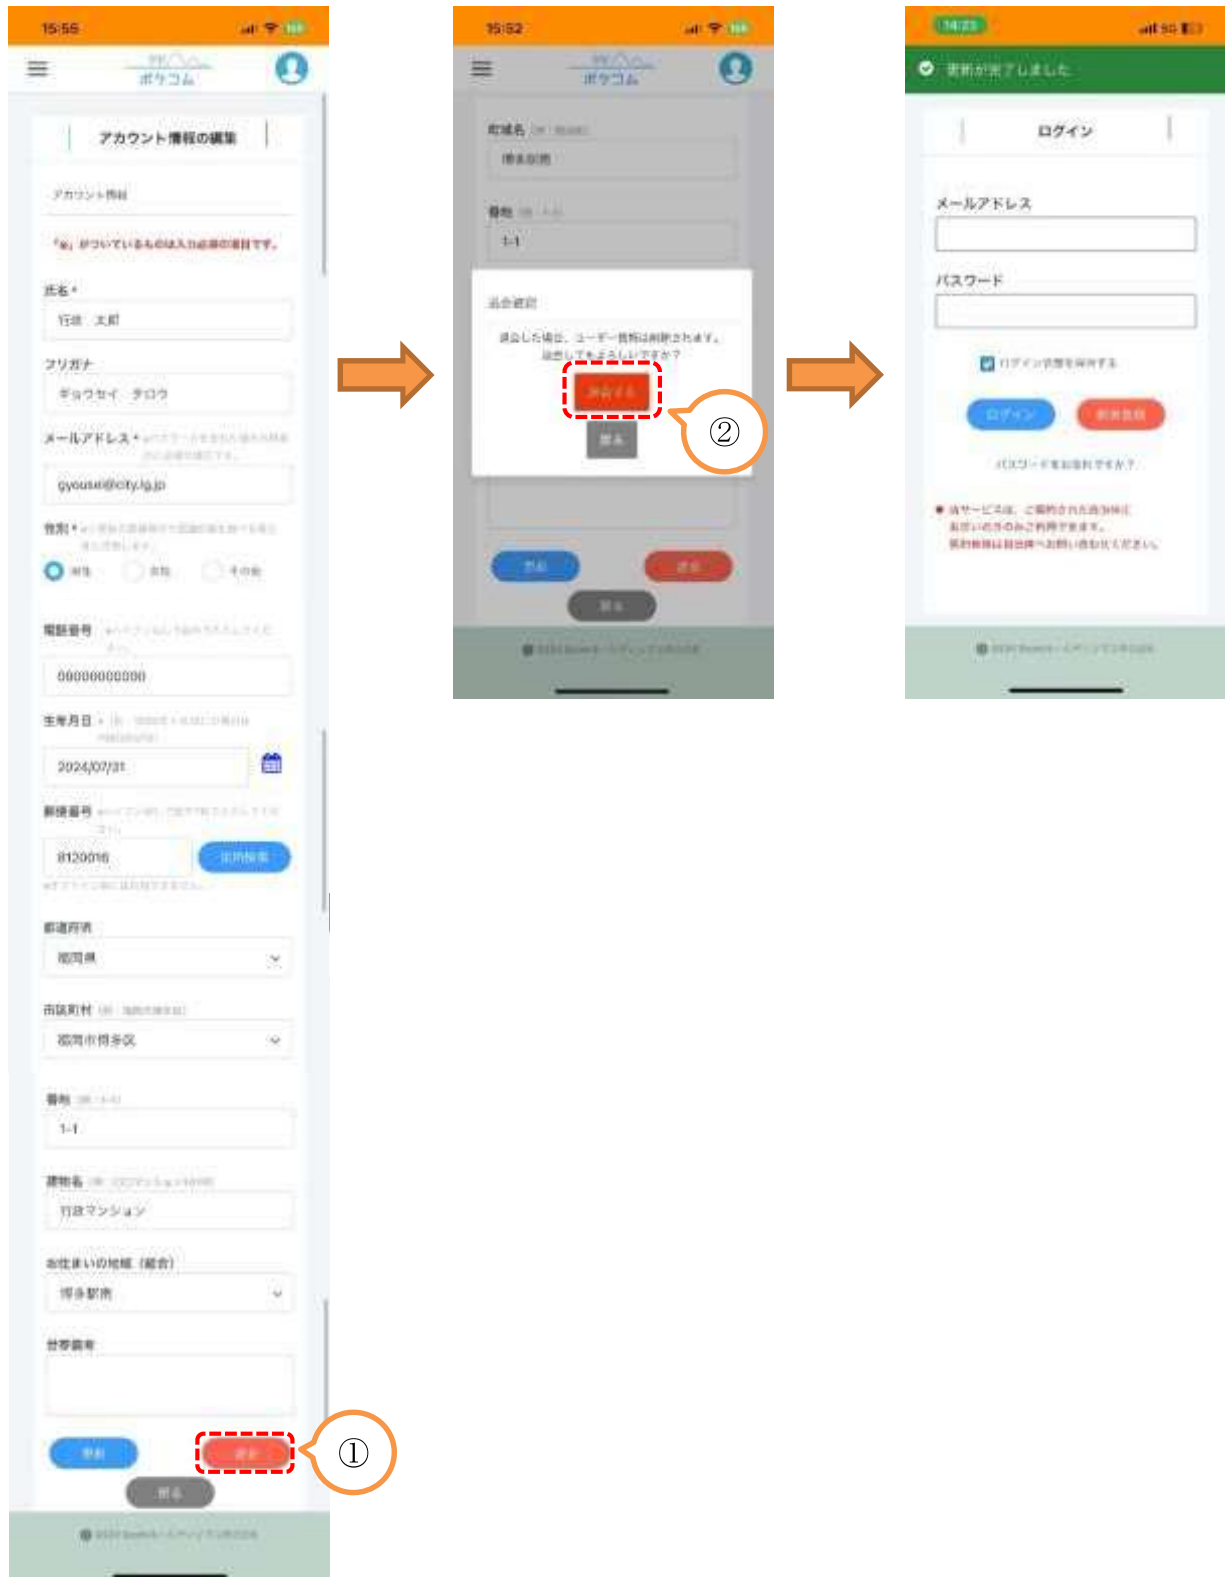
15:55

ボウコム

アカウント情報の編集

アカウント情報

"※" がついているものは入力必須の項目です。

氏名 *

行政 太郎

フリガナ

ギョウセイ タロウ

メールアドレス * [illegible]

gyousei@city.lg.jp

性別 * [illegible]

男性 女性 その他

電話番号 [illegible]

00000000000

生年月日 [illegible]

2024/07/31

郵便番号 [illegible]

8120016

住所検索

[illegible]

都道府県

福岡県

市区町村 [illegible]

福岡市博多区

番地 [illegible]

1-1

建物名 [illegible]

行政マンション

お住まいの地域 (校区)

博多駅南

世帯番号

登録

退会

戻る

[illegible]

①

15:52

ボウコム

町域名 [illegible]

博多駅南

番地 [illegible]

1-1

退会確認

退会した場合、ユーザー情報は削除されます。退会してもよろしいですか？

退会する

戻る

②

登録

退会

戻る

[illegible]

14:23

退会が完了しました

ログイン

メールアドレス

パスワード

ログイン状態を保持する

ログイン

新規登録

パスワードをお忘れですか？

当サービスは、ご契約された自治体にお住いの方のみご利用できます。
契約情報は自治体へお問い合わせください。

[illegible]